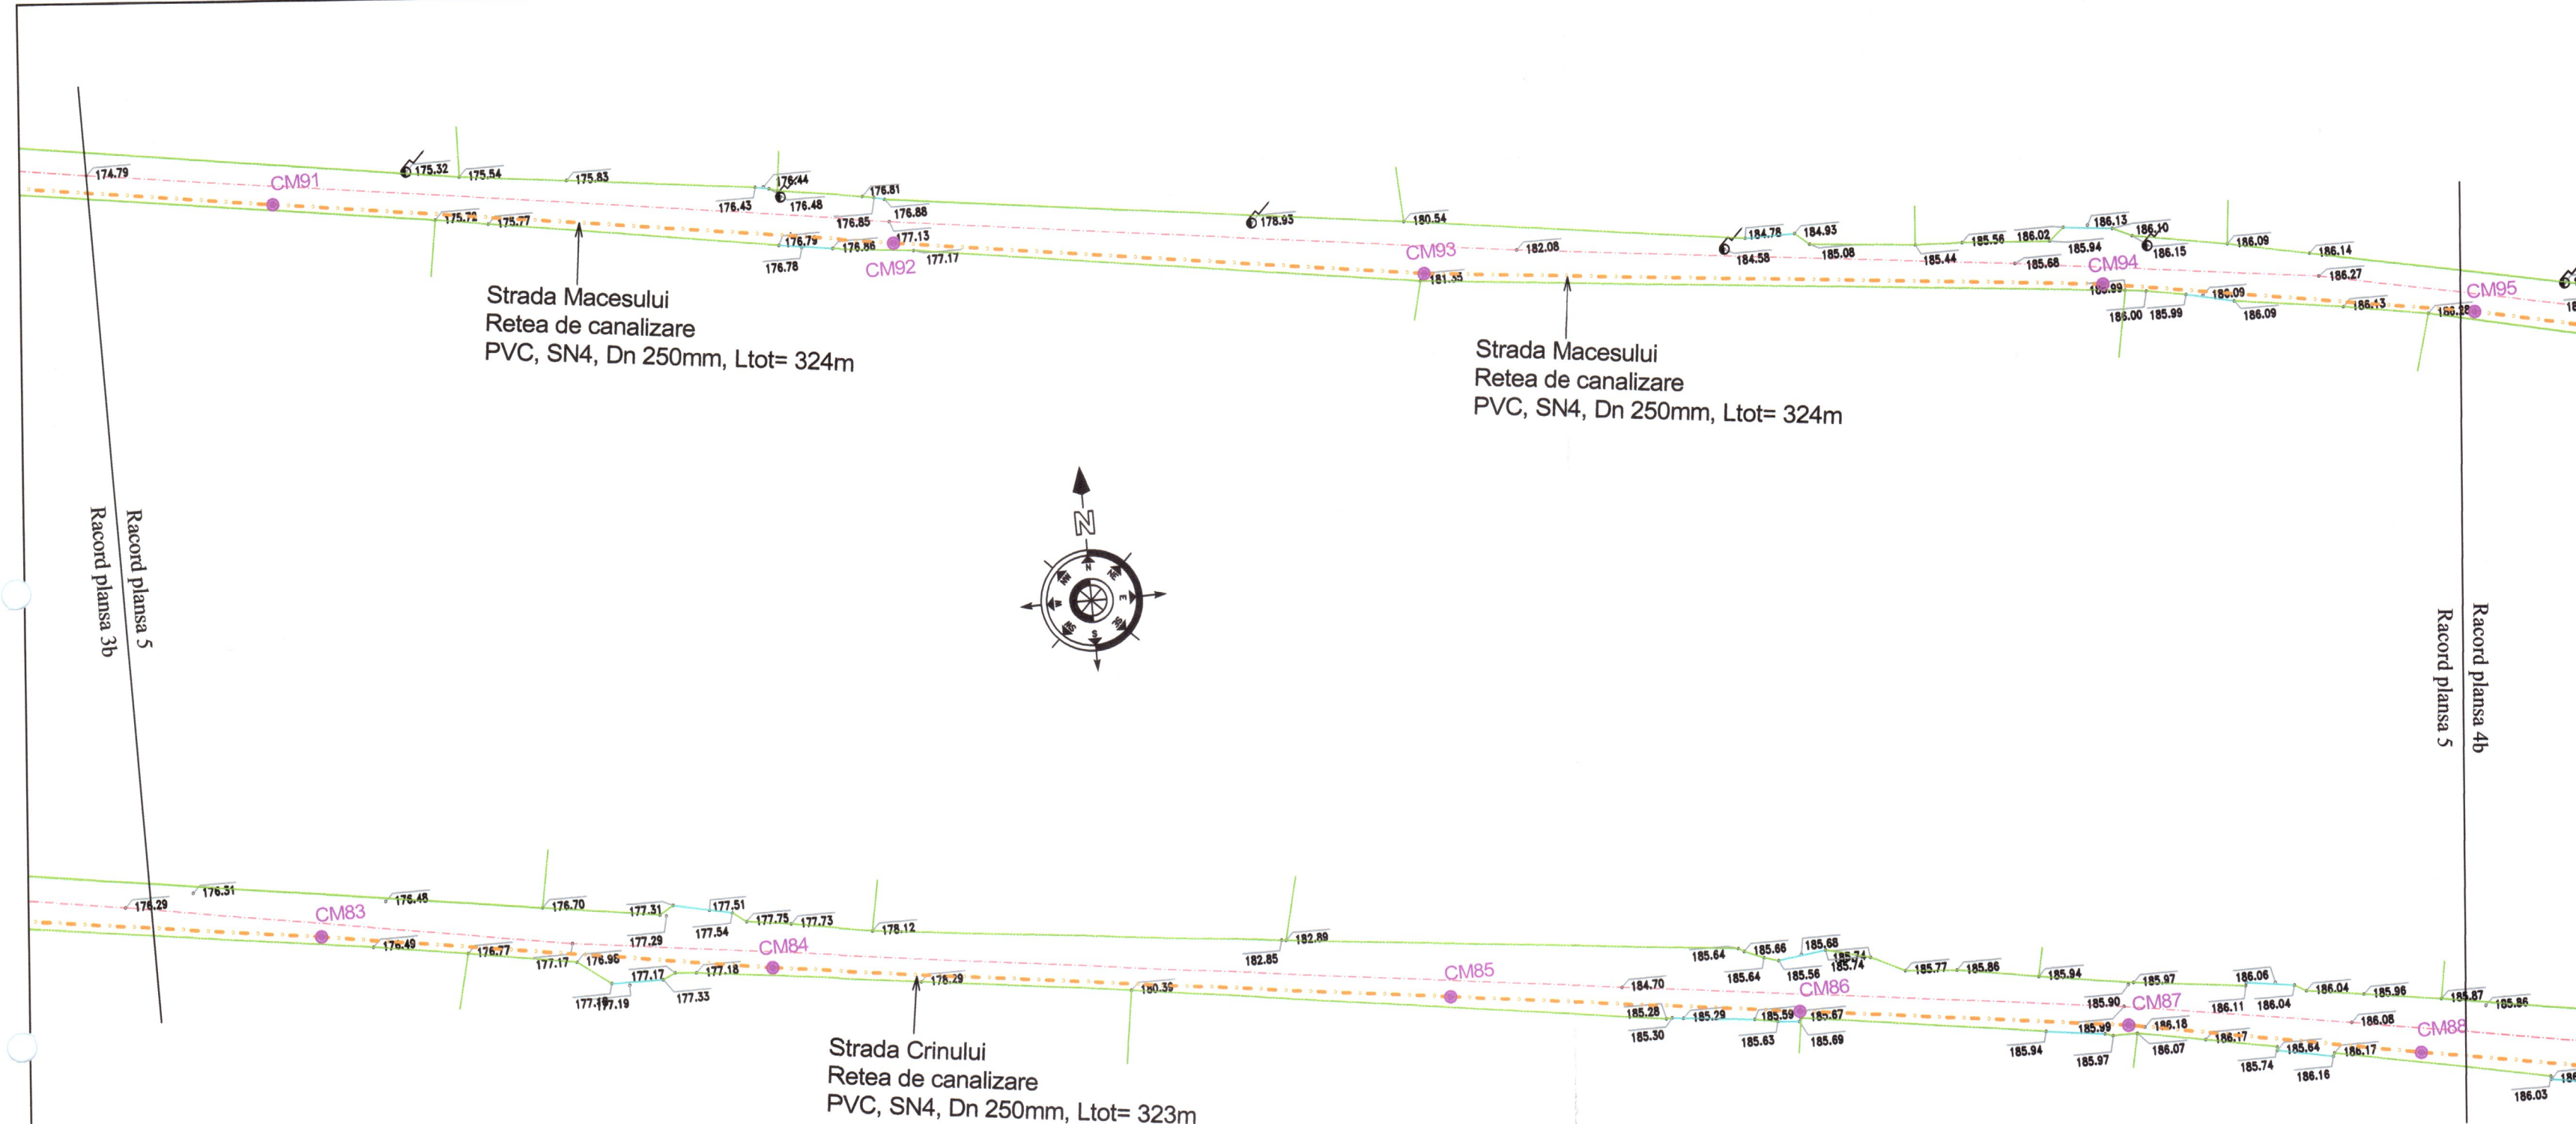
174.79
CM91
175.32
175.54
175.83
176.44
176.43
176.48
176.81
176.85
176.88
175.72
175.77
176.79
176.86
177.13
176.78
CM92
177.17
178.93
180.54
CM93
182.08
181.55
184.78
184.93
184.58
185.08
185.44
185.56
186.02
185.94
186.13
186.10
186.15
185.68
CM94
185.99
186.00
185.99
186.09
186.09
186.09
186.14
186.27
186.13
186.28
CM95

Strada Macesului
Retea de canalizare
PVC, SN4, Dn 250mm, Ltot= 324m

Strada Macesului
Retea de canalizare
PVC, SN4, Dn 250mm, Ltot= 324m

N

Racord plansa 5
Racord plansa 3b

Racord plansa 4b
Racord plansa 5

176.29
176.31
CM83
176.48
176.49
176.70
176.77
177.31
177.51
177.29
177.54
177.75
177.73
178.12
177.17
176.96
CM84
177.17
177.18
177.19
177.33
178.29
182.85
182.89
180.39
CM85
184.70
185.64
185.66
185.68
185.64
185.56
185.74
185.74
185.77
185.86
185.94
185.28
185.29
185.59
185.67
CM86
185.30
185.63
185.69
185.97
185.90
CM87
186.06
186.11
186.04
186.04
185.96
185.87
185.86
185.99
186.18
186.17
186.08
CM88
185.94
185.97
186.07
185.74
185.64
186.17
186.16
186.03

Strada Crinului
Retea de canalizare
PVC, SN4, Dn 250mm, Ltot= 323m